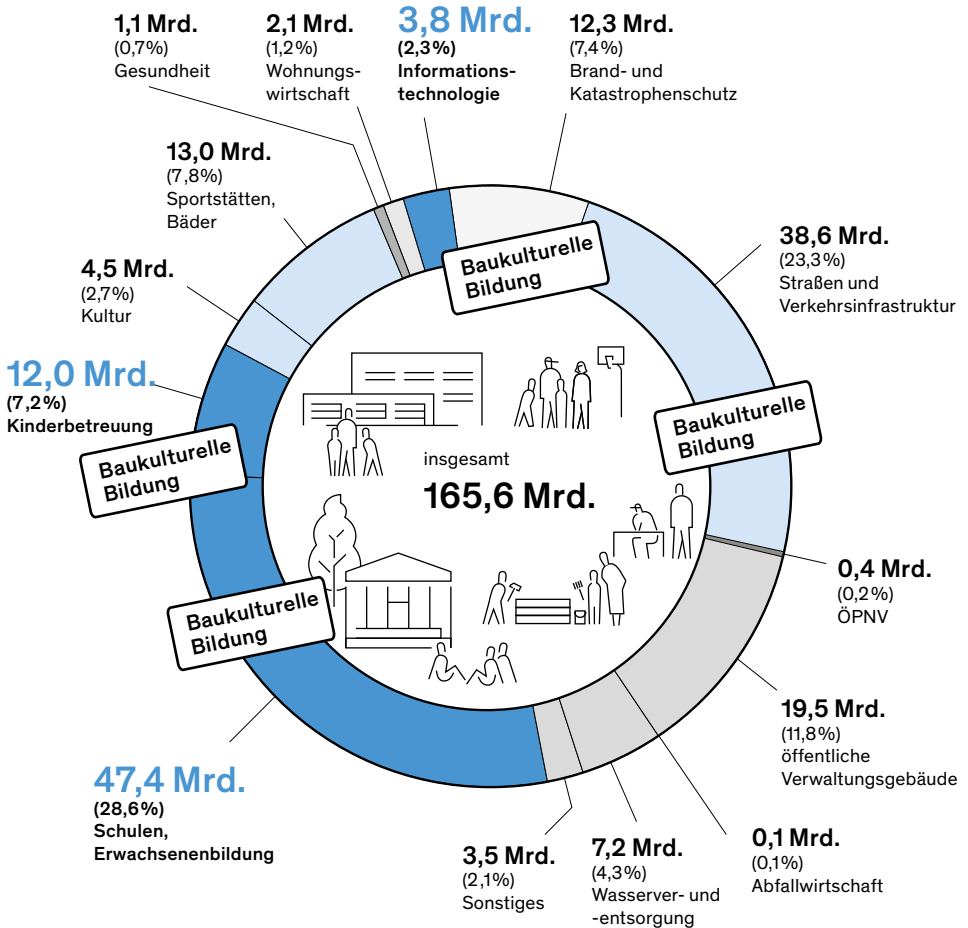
1,1 Mrd.
(0,7%)
Gesundheit

2,1 Mrd.
(1,2%)
Wohnungswirtschaft

3,8 Mrd.
(2,3%)
Informationstechnologie

12,3 Mrd.
(7,4%)
Brand- und Katastrophenschutz

13,0 Mrd.
(7,8%)
Sportstätten, Bäder

38,6 Mrd.
(23,3%)
Straßen und Verkehrsinfrastruktur

4,5 Mrd.
(2,7%)
Kultur

Baukulturelle Bildung

12,0 Mrd.
(7,2%)
Kinderbetreuung

Baukulturelle Bildung

Baukulturelle Bildung

insgesamt
165,6 Mrd.

0,4 Mrd.
(0,2%)
ÖPNV

Baukulturelle Bildung

19,5 Mrd.
(11,8%)
öffentliche Verwaltungsgebäude

47,4 Mrd.
(28,6%)
Schulen, Erwachsenenbildung

0,1 Mrd.
(0,1%)
Abfallwirtschaft

3,5 Mrd.
(2,1%)
Sonstiges

7,2 Mrd.
(4,3%)
Wasserver- und -entsorgung